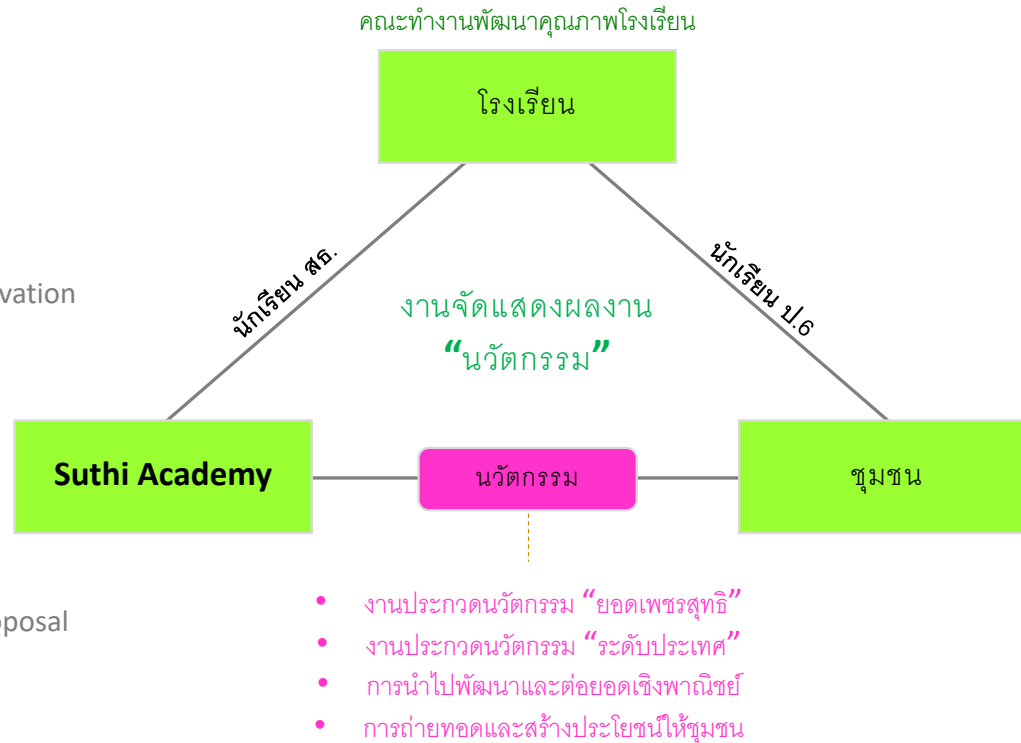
คณะทำงานพัฒนาคุณภาพโรงเรียน

โรงเรียน

vation

นักเรียน สธ.

นักเรียน ป.6

งานจัดแสดงผลงาน "นวัตกรรม"

Suthi Academy

นวัตกรรม

ชุมชน

posal

- งานประกวดนวัตกรรม "ยอดเพชรสุทธิ"
- งานประกวดนวัตกรรม "ระดับประเทศ"
- การนำไปพัฒนาและต่อยอดเชิงพาณิชย์
- การถ่ายทอดและสร้างประโยชน์ให้ชุมชน